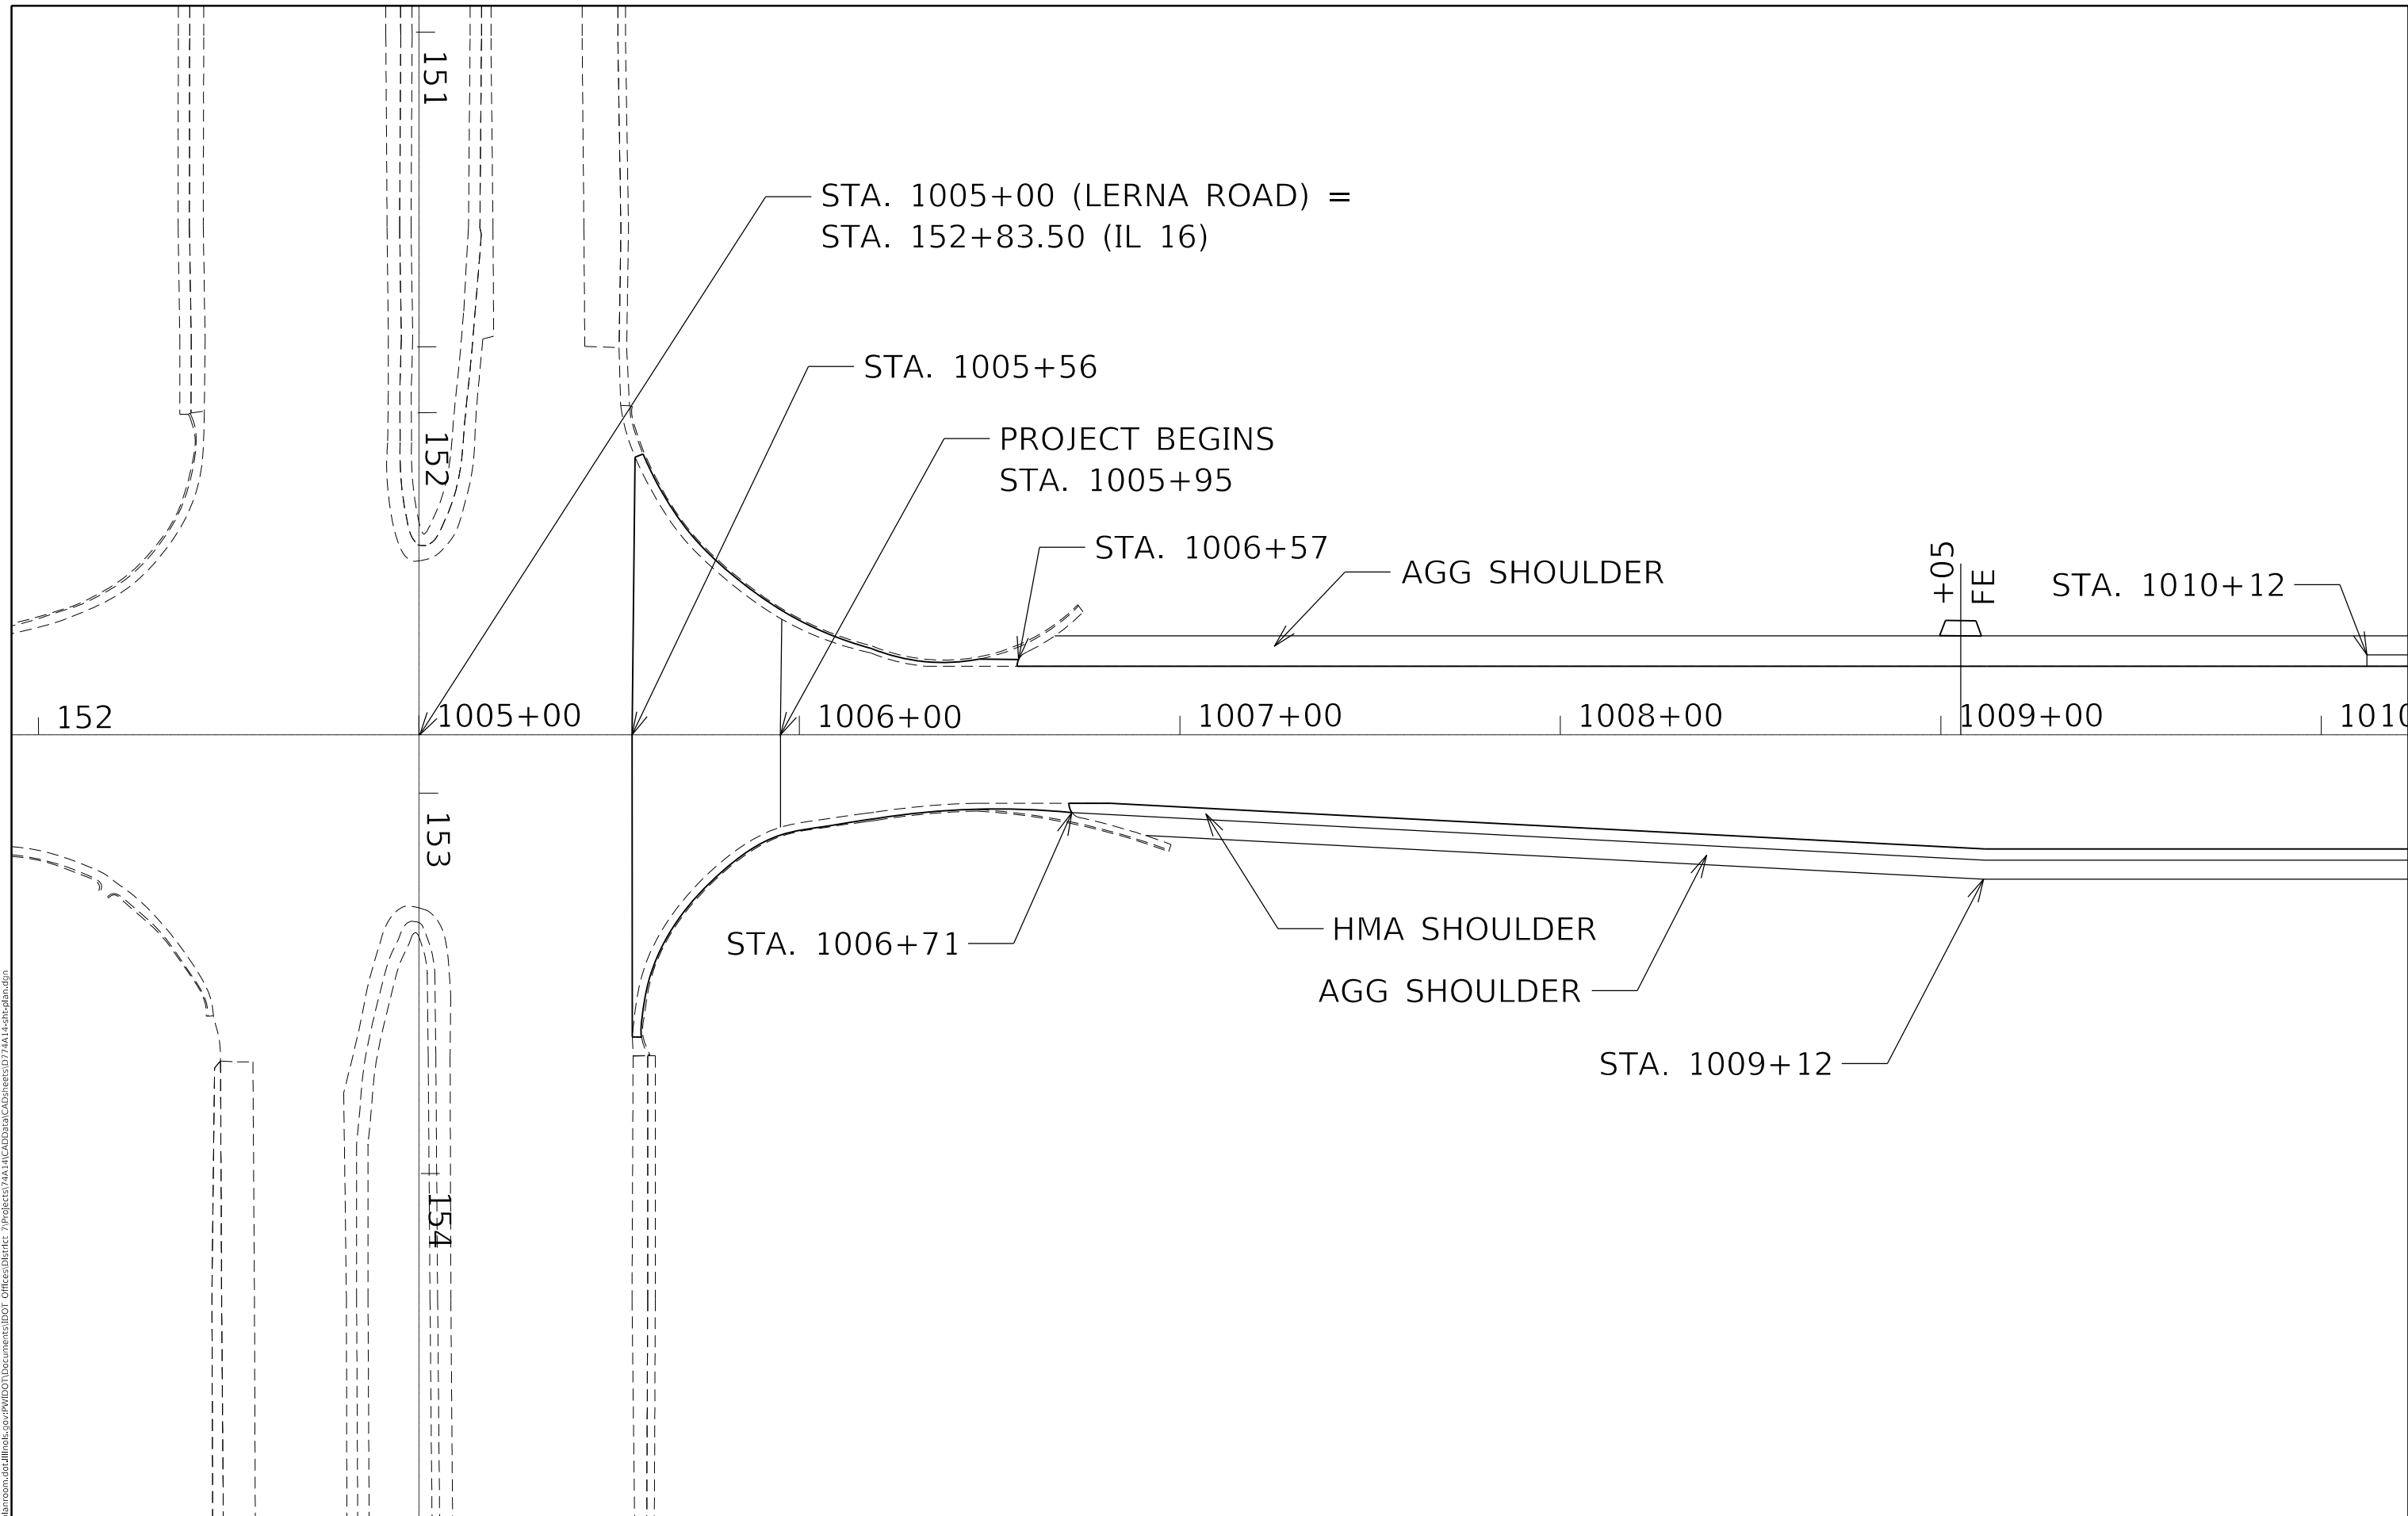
151

STA. 1005+00 (LERNA ROAD) =
STA. 152+83.50 (IL 16)

STA. 1005+56

PROJECT BEGINS
STA. 1005+95

152

STA. 1006+57

AGG SHOULDER

+05
FE

STA. 1010+12

152

1005+00

1006+00

1007+00

1008+00

1009+00

1010

153

STA. 1006+71

HMA SHOULDER

AGG SHOULDER

STA. 1009+12

154

planroom.dot.illinois.gov:PWIDOT\Documents\IDOT Offices\District 7\Projects\74A14\CADData\CADsheets\D774A14-sht-plan.dgn